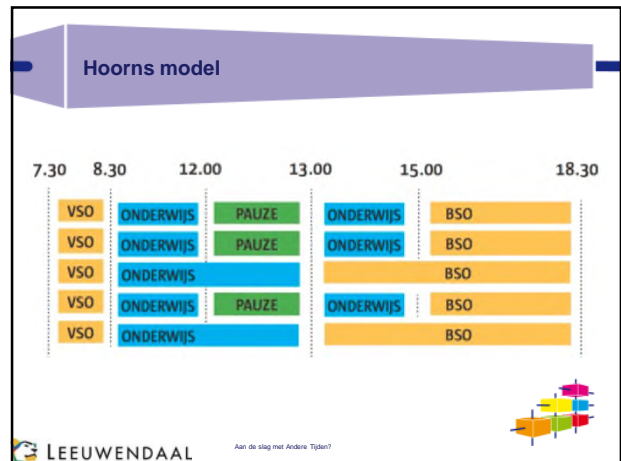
Hoorns model

7.30 8.30 12.00 13.00 15.00 18.30

| | | | | |
|---|---|---|---|---|
| VSO | ONDERWIJS | PAUZE | ONDERWIJS | BSO |
| VSO | ONDERWIJS | PAUZE | ONDERWIJS | BSO |
| VSO | ONDERWIJS | | | BSO |
| VSO | ONDERWIJS | PAUZE | ONDERWIJS | BSO |
| VSO | ONDERWIJS | | | BSO |

LEEUWENDAAL

Aan de slag met Andere Tijden?